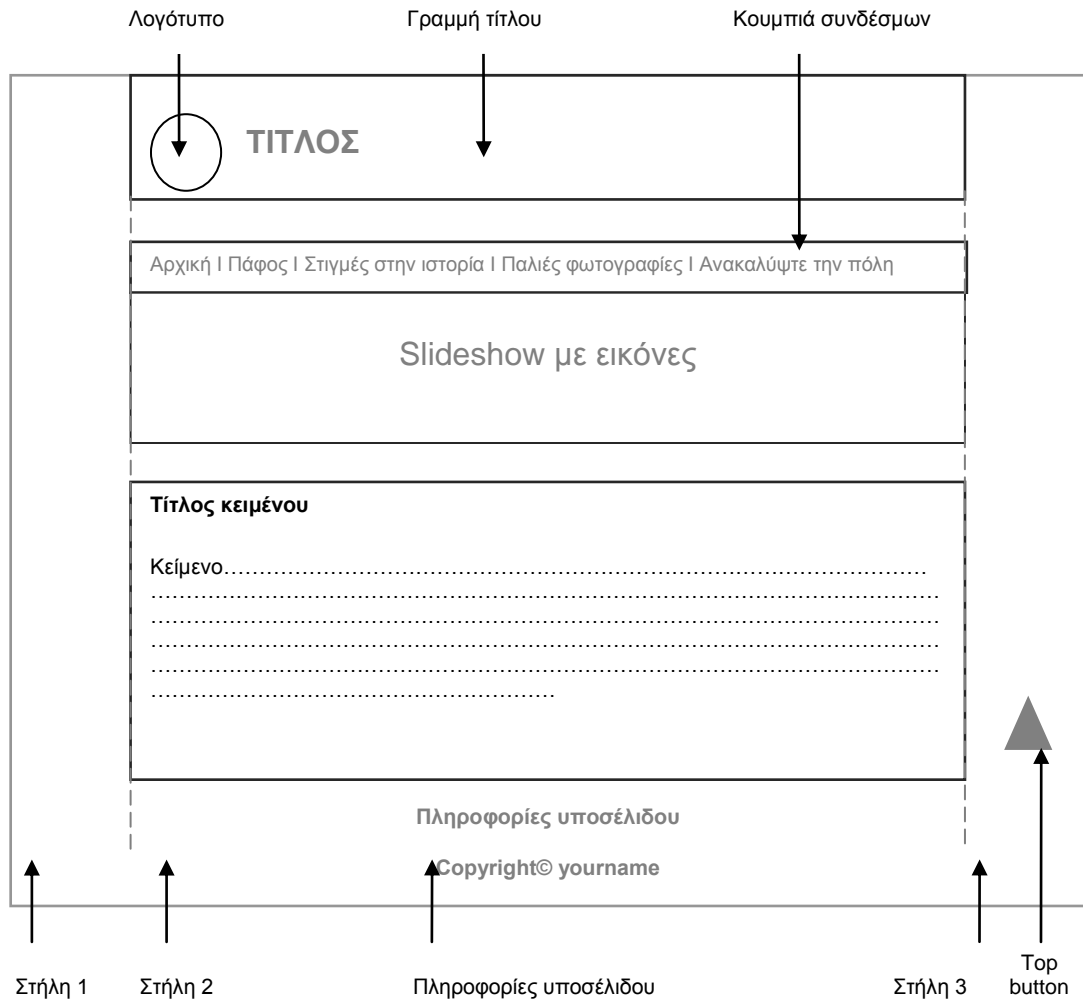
Λογότυπο

Γραμμή τίτλου

Κουμπιά συνδέσμων

ΤΙΤΛΟΣ

Αρχική I Πάφος I Στιγμές στην ιστορία I Παλιές φωτογραφίες I Ανακαλύψτε την πόλη

Slideshow με εικόνες

**Τίτλος κειμένου**

Κείμενο……………………………………………………………………………………
………………………………………………………………………………………………
………………………………………………………………………………………………
………………………………………………………………………………………………
………………………………………………………………………………………………
…………………………………………………

Πληροφορίες υποσέλιδου

Copyright© yourname

Στήλη 1

Στήλη 2

Πληροφορίες υποσέλιδου

Στήλη 3

Top button